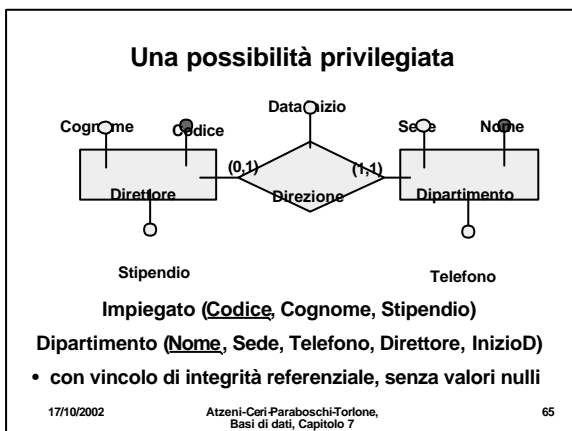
Una possibilità privilegiata

DataInizio

Cognome

Codice

Sede

Nome

(0,1)

(1,1)

Direttore

Direzione

Dipartimento

Stipendio

Telefono

Impiegato (Codice, Cognome, Stipendio)

Dipartimento (Nome, Sede, Telefono, Direttore, InizioD)

• con vincolo di integrità referenziale, senza valori nulli

17/10/2002

Atzeni-Ceri-Paraboschi-Torlone, Basi di dati, Capitolo 7

65